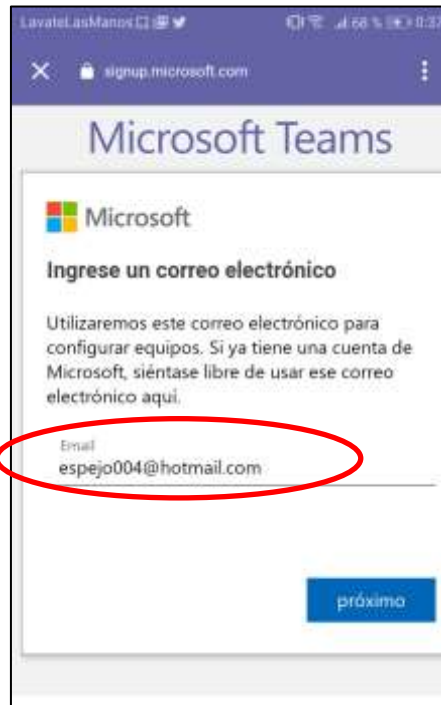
LavateLasManos 68 % 0:37

signup.microsoft.com

Microsoft Teams

Microsoft

Ingrese un correo electrónico

Utilizaremos este correo electrónico para configurar equipos. Si ya tiene una cuenta de Microsoft, siéntase libre de usar ese correo electrónico aquí.

Email
espejo004@hotmail.com

próximo